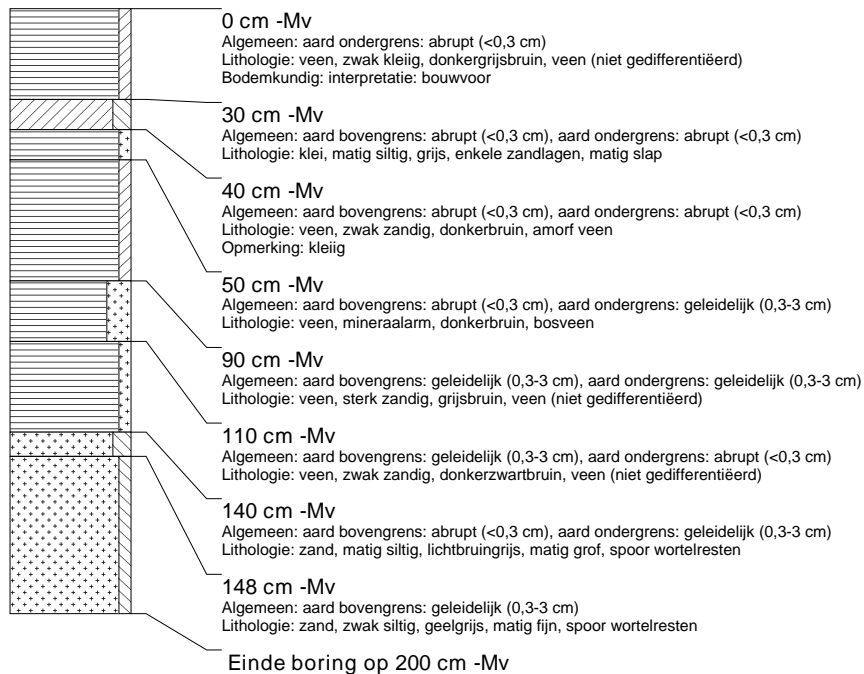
0 cm -Mv
Algemeen: aard ondergrens: abrupt (<0,3 cm)
Lithologie: veen, zwak kleiig, donkergrijsbruin, veen (niet gedifferentiëerd)
Bodemkundig: interpretatie: bouwvoor

30 cm -Mv
Algemeen: aard bovengrens: abrupt (<0,3 cm), aard ondergrens: abrupt (<0,3 cm)
Lithologie: klei, matig siltig, grijs, enkele zandlagen, matig slap

40 cm -Mv
Algemeen: aard bovengrens: abrupt (<0,3 cm), aard ondergrens: abrupt (<0,3 cm)
Lithologie: veen, zwak zandig, donkerbruin, amorf veen
Opmerking: kleiig

50 cm -Mv
Algemeen: aard bovengrens: abrupt (<0,3 cm), aard ondergrens: geleidelijk (0,3-3 cm)
Lithologie: veen, mineraalarm, donkerbruin, bosveen

90 cm -Mv
Algemeen: aard bovengrens: geleidelijk (0,3-3 cm), aard ondergrens: geleidelijk (0,3-3 cm)
Lithologie: veen, sterk zandig, grijsbruin, veen (niet gedifferentiëerd)

110 cm -Mv
Algemeen: aard bovengrens: geleidelijk (0,3-3 cm), aard ondergrens: abrupt (<0,3 cm)
Lithologie: veen, zwak zandig, donkerzwartbruin, veen (niet gedifferentiëerd)

140 cm -Mv
Algemeen: aard bovengrens: abrupt (<0,3 cm), aard ondergrens: geleidelijk (0,3-3 cm)
Lithologie: zand, matig siltig, lichtbruingrijs, matig grof, spoor wortelresten

148 cm -Mv
Algemeen: aard bovengrens: geleidelijk (0,3-3 cm)
Lithologie: zand, zwak siltig, geelgrijs, matig fijn, spoor wortelresten

Einde boring op 200 cm -Mv